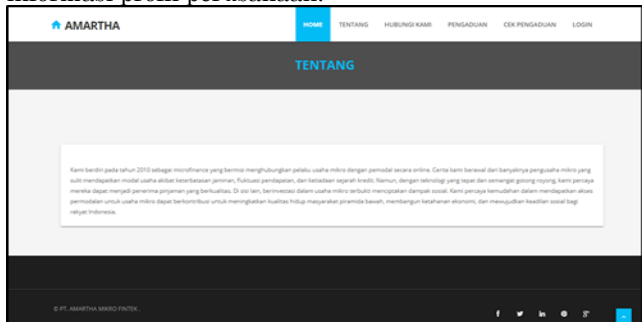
informasi profil perusahaan.

AMARTHA

HOME TENTANG HUBUNGI KAMI PENGADUAN CEK PENGADUAN LOGIN

TENTANG

Kami berdiri pada tahun 2010 sebagai microfinance yang bermisi menghubungkan pelaku usaha mikro dengan pemodal secara online. Cerita kami berawal dari banyaknya pengusaha mikro yang sulit mendapatkan modal usaha akibat keterbatasan jaminan, fluktuasi pendapatan, dan ketiadaan sejarah kredit. Namun, dengan teknologi yang tepat dan semangat gotong royong, kami percaya mereka dapat menjadi penerima pinjaman yang berkualitas. Di sisi lain, berinvestasi dalam usaha mikro terbukti menciptakan dampak sosial. Kami percaya kemudahan dalam mendapatkan akses permodalan untuk usaha mikro dapat berkontribusi untuk meningkatkan kualitas hidup masyarakat piramida bawah, membangun ketahanan ekonomi, dan mewujudkan keadilan sosial bagi rakyat Indonesia.

© PT. AMARTHA MIKRO FINTEK